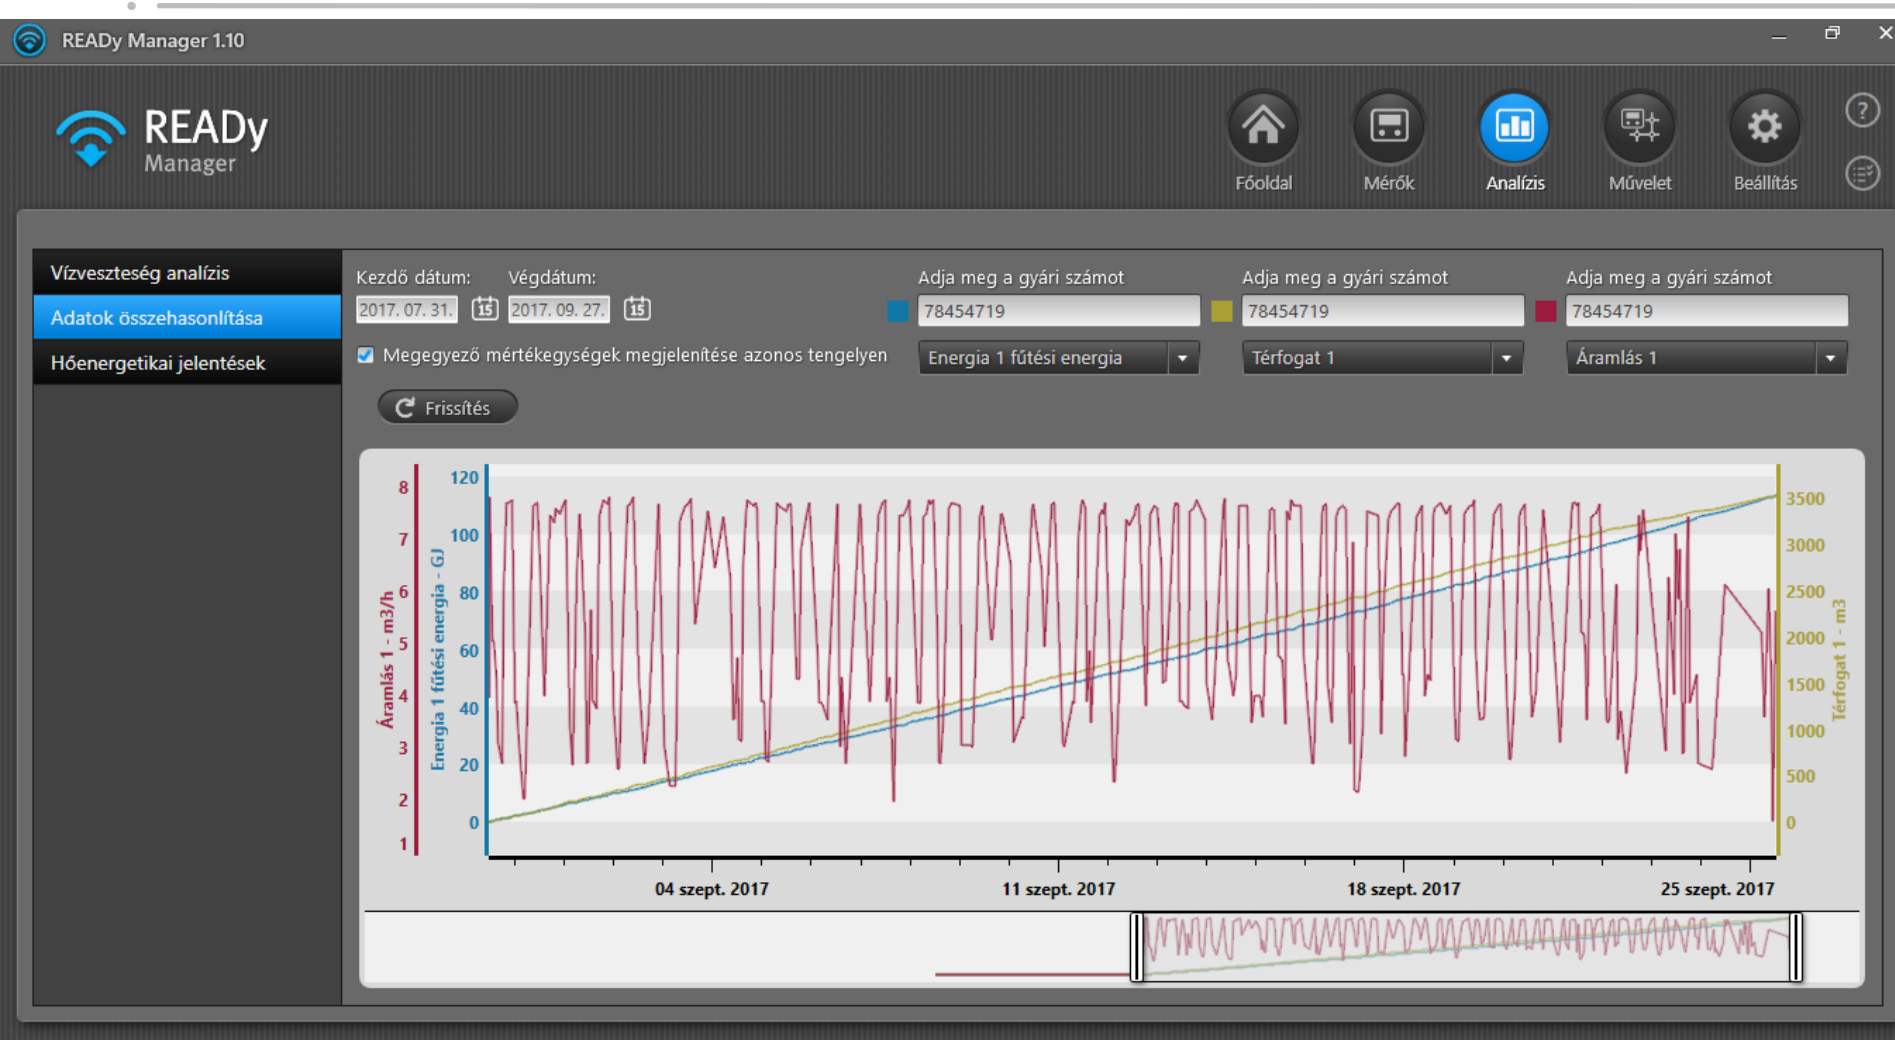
READy Manager 1.10

READy Manager

Főoldal Mérők Analízis Művelet Beállítás

Vízveszteség analízis
Adatok összehasonlítása
Hőenergetikai jelentések

Kezdő dátum: Végdátum:
2017. 07. 31. 15 2017. 09. 27. 15

Megegyező mértékegységek megjelenítése azonos tengelyen

Adja meg a gyári számot
78454719
Energia 1 fűtési energia

Adja meg a gyári számot
78454719
Térfogat 1

Adja meg a gyári számot
78454719
Áramlás 1

Frissítés

Áramlás 1 - m3/h
8 7 6 5 4 3 2 1

Energia 1 fűtési energia - GJ
120 100 80 60 40 20 0

Térfogat 1 - m3
3500 3000 2500 2000 1500 1000 500 0

04 szept. 2017 11 szept. 2017 18 szept. 2017 25 szept. 2017